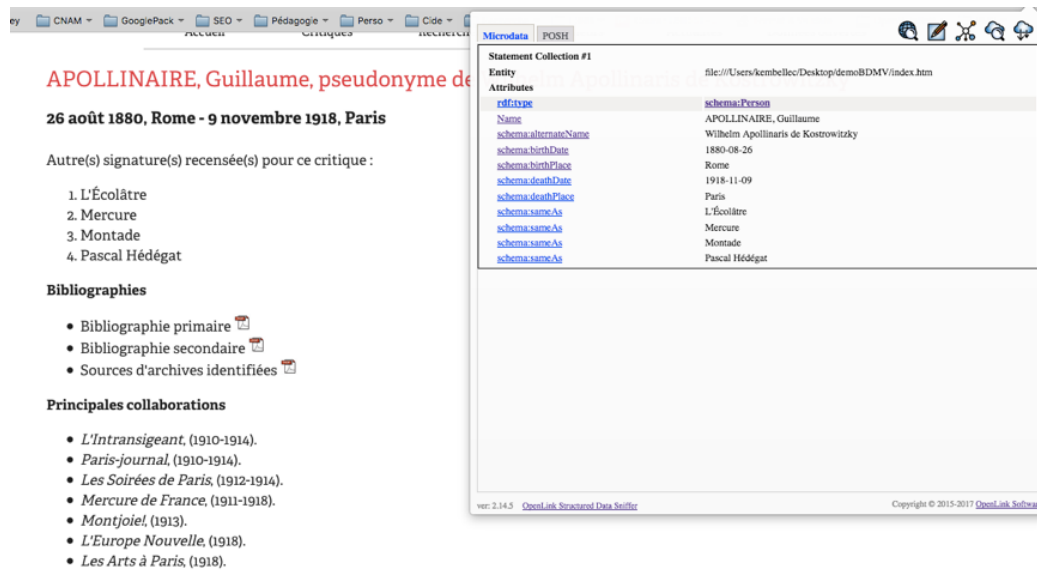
ey CNAM GooglePack SEO Pédagogie Perso Cide

Accueil Critiques Recherch

APOLLINAIRE, Guillaume, pseudonyme de

26 août 1880, Rome - 9 novembre 1918, Paris

Autre(s) signature(s) recensée(s) pour ce critique :

1. L'Écolâtre
2. Mercure
3. Montade
4. Pascal Hédégat

Bibliographies

- Bibliographie primaire
- Bibliographie secondaire
- Sources d'archives identifiées

Principales collaborations

- *L'Intransigeant*, (1910-1914).
- *Paris-journal*, (1910-1914).
- *Les Soirées de Paris*, (1912-1914).
- *Mercure de France*, (1911-1918).
- *Montjoie!*, (1913).
- *L'Europe Nouvelle*, (1918).
- *Les Arts à Paris*, (1918).

Microdata POSH

Statement Collection #1

Entity file:///Users/kembellec/Desktop/demoBDMV/index.htm

Attributes

| | |
|---|---|
| rdf:type | schema:Person |
| Name | APOLLINAIRE, Guillaume |
| schema:alternateName | Wilhelm Apollinaris de Kostrowitzky |
| schema:birthDate | 1880-08-26 |
| schema:birthPlace | Rome |
| schema:deathDate | 1918-11-09 |
| schema:deathPlace | Paris |
| schema:sameAs | L'Écolâtre |
| schema:sameAs | Mercure |
| schema:sameAs | Montade |
| schema:sameAs | Pascal Hédégat |

ver: 2.14.5 OpenLink Structured Data Sniffer

Copyright © 2015-2017 OpenLink Softwa